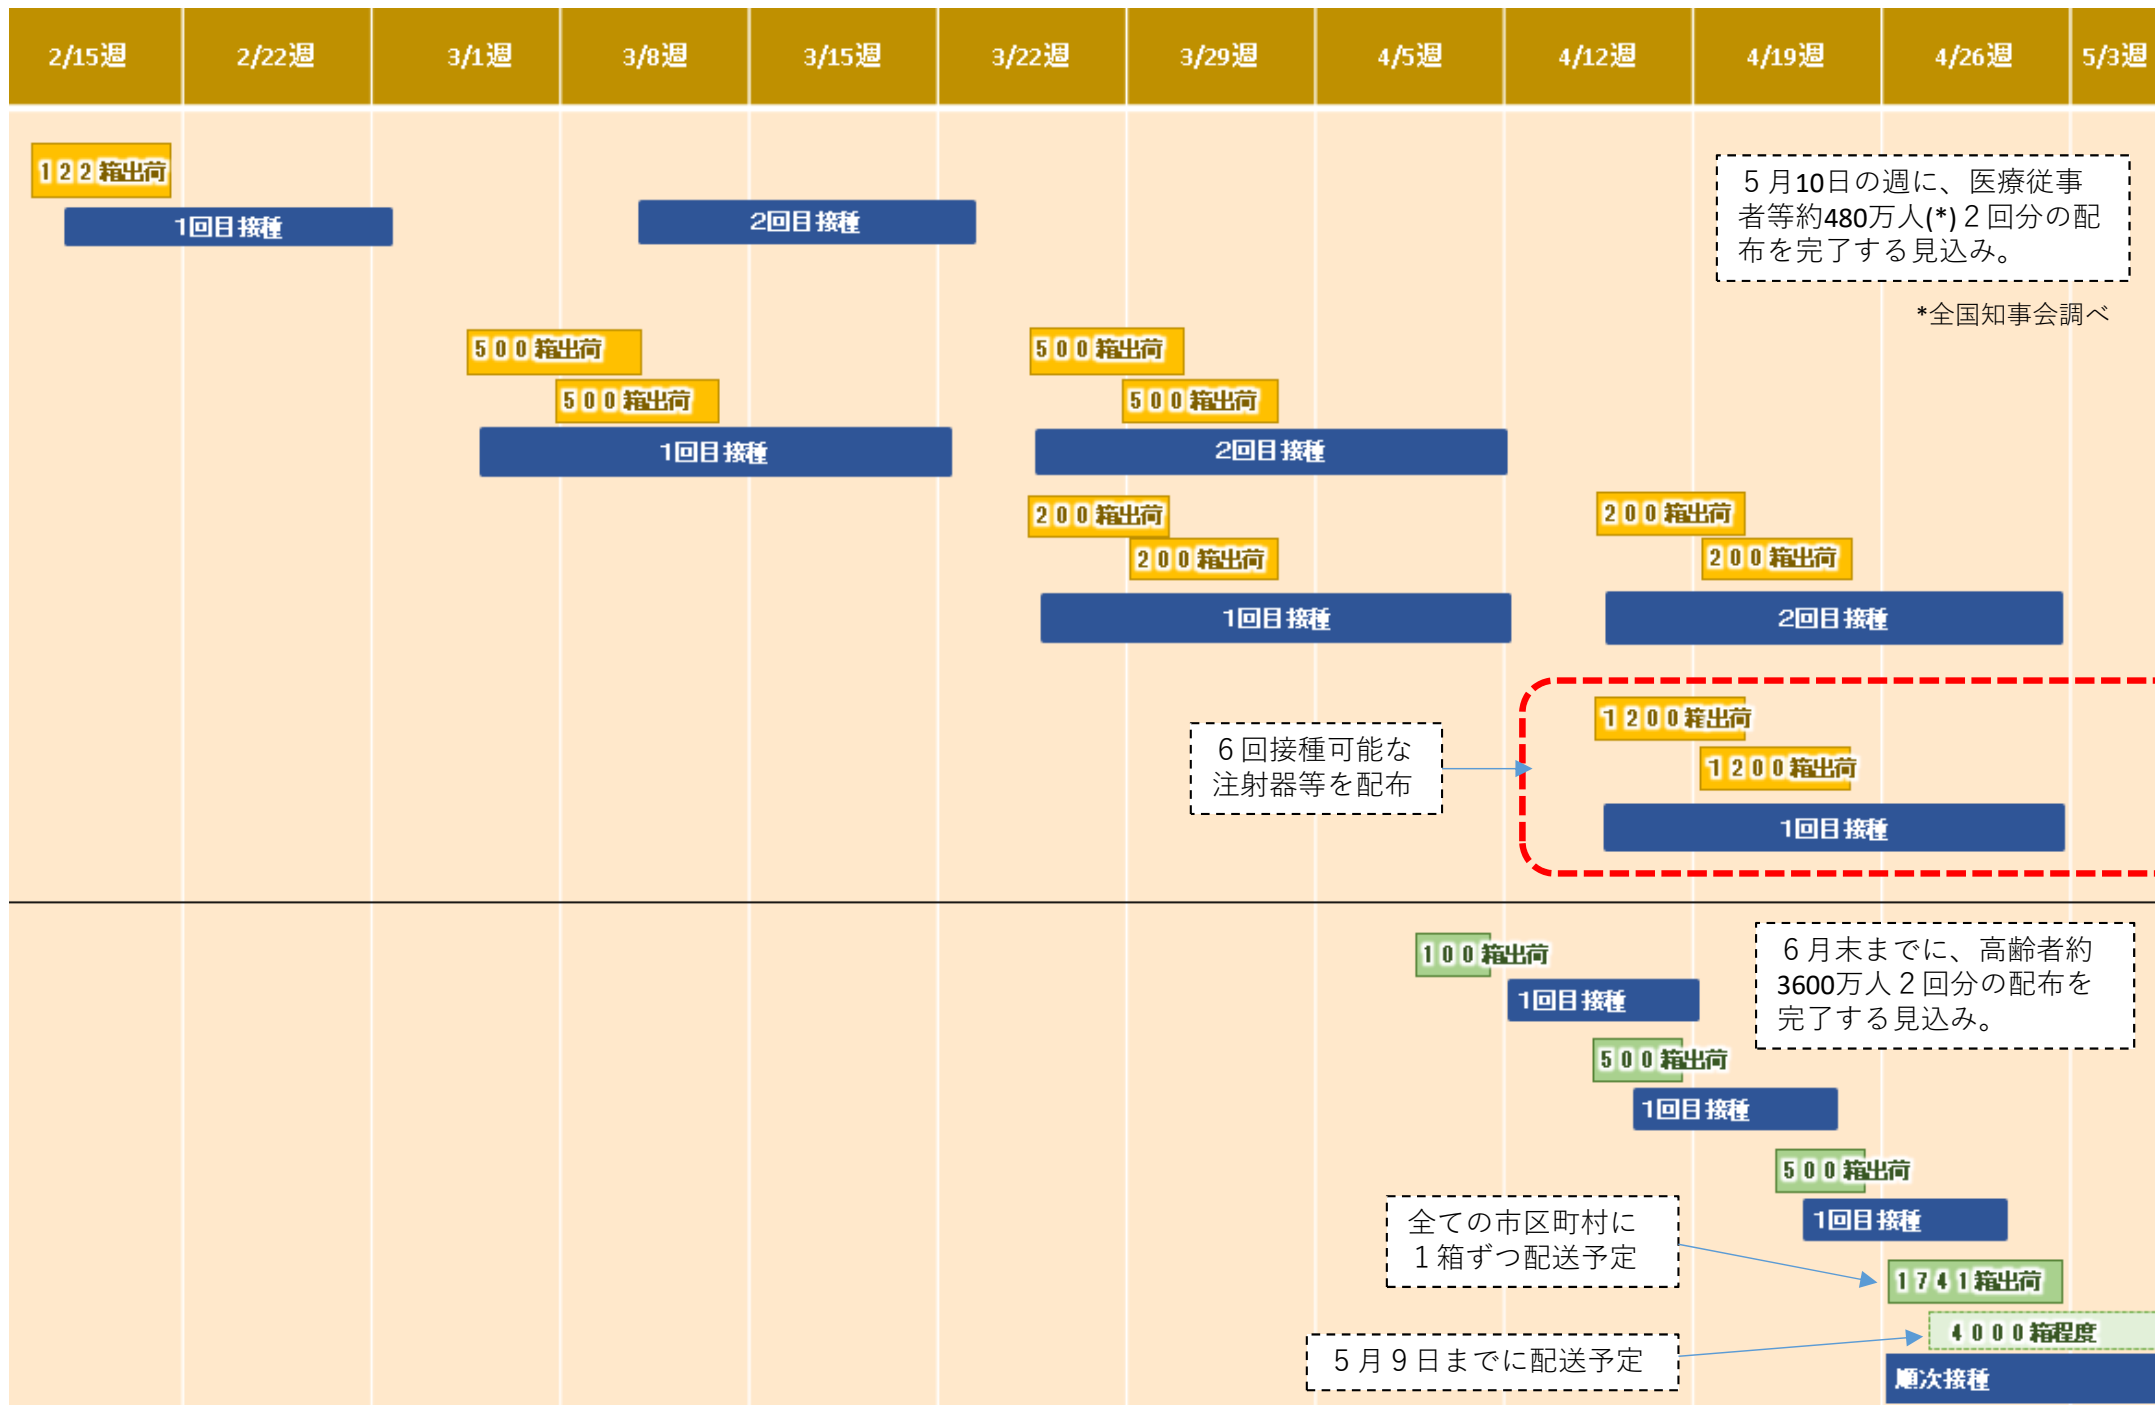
| 2/15週 | 2/22週 | 3/1週 | 3/8週 | 3/15週 | 3/22週 | 3/29週 | 4/5週 | 4/12週 | 4/19週 | 4/26週 | 5/3週 |
|---|---|---|---|---|---|---|---|---|---|---|---|

122箱出荷
1回目接種
2回目接種

5月10日の週に、医療従事者等約480万人(*) 2回分の配布を完了する見込み。

*全国知事会調べ

500箱出荷
500箱出荷
1回目接種
500箱出荷
500箱出荷
2回目接種

200箱出荷
200箱出荷
1回目接種
200箱出荷
200箱出荷
2回目接種

6回接種可能な注射器等を配布

1200箱出荷
1200箱出荷
1回目接種

100箱出荷
1回目接種

6月末までに、高齢者約3600万人2回分の配布を完了する見込み。

500箱出荷
1回目接種
500箱出荷
1回目接種

全ての市区町村に1箱ずつ配送予定

1741箱出荷
4000箱程度

5月9日までに配送予定

順次接種